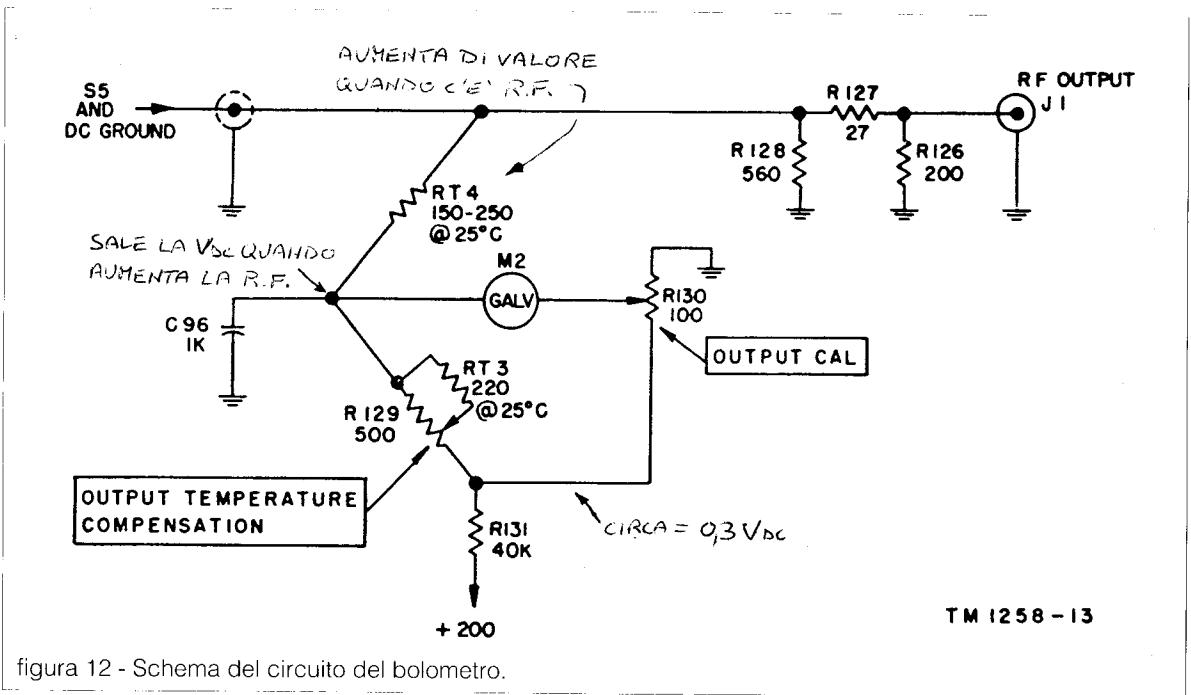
AUMENTA DI VALORE QUANDO C'E' R.F. ?

S5 AND DC GROUND

R 127 27

RF OUTPUT J 1

R 128 560

R 126 200

RT 4 150-250 @ 25°C

SALE LA $V_{DC}$ QUANDO AUMENTA LA R.F.

M2

GALV

R130 100

C 96 1K

OUTPUT CAL

RT 3 220 @ 25°C

R 129 500

OUTPUT TEMPERATURE COMPENSATION

CIRCA = 0,3 $V_{DC}$

R131 40K

+ 200

TM 1258 - 13

figura 12 - Schema del circuito del bolometro.